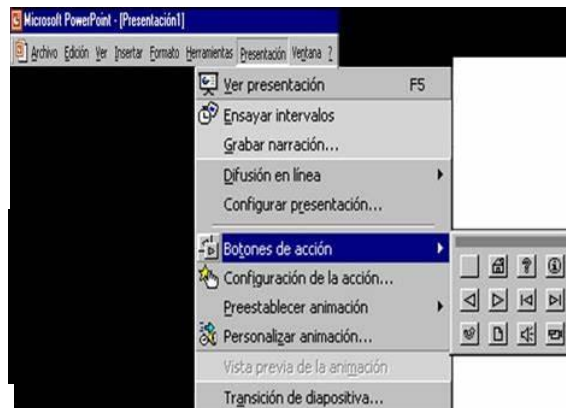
Microsoft PowerPoint - [Presentación1]

Archivo Edición Ver Insertar Formato Herramientas Presentación Ventana ?

Ver presentación F5
Ensayar intervalos
Grabar narración...
Difusión en línea
Configurar presentación...
Botones de acción
Configuración de la acción...
Preestablecer animación
Personalizar animación...
Vista previa de la animación
Transición de diapositiva...